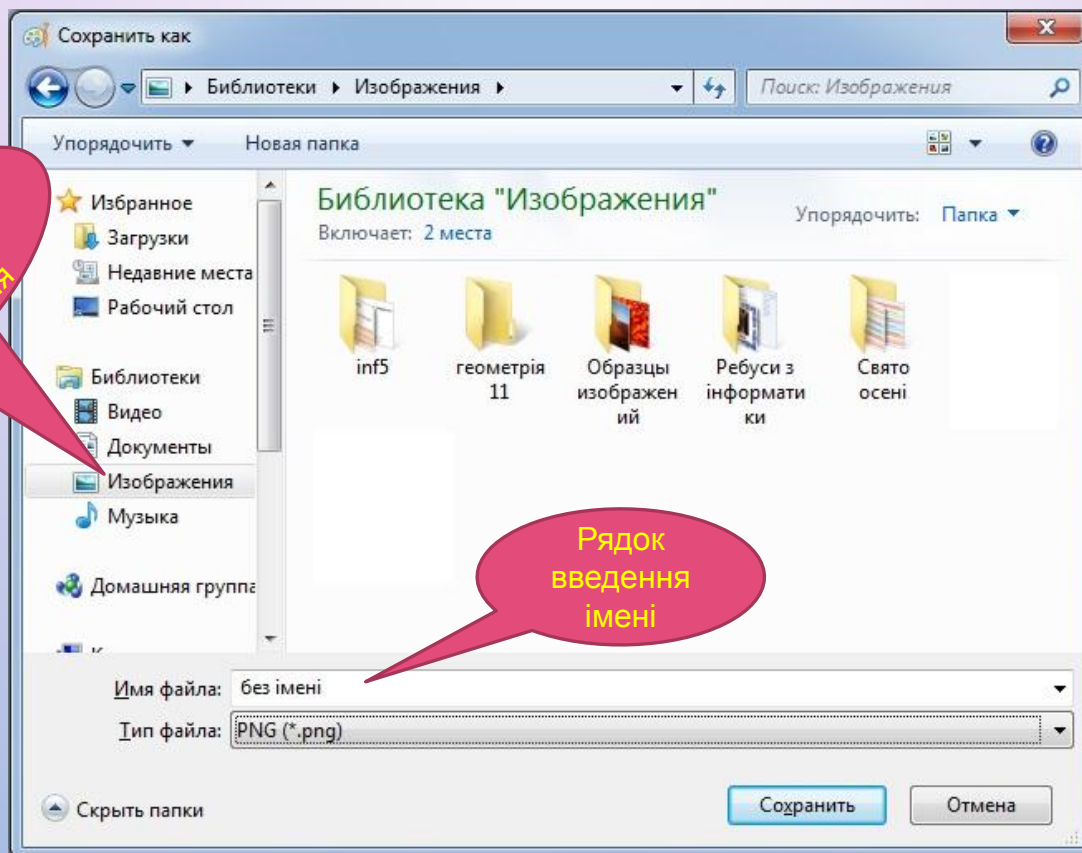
Сохранить как

Библиотеки ▸ Изображения ▸

Поиск: Изображения

Упорядочить ▾ Новая папка

я

Избранное
Загрузки
Недавние места
Рабочий стол

Библиотеки
Видео
Документы
Изображения
Музыка

Домашняя группа

Библиотека "Изображения"
Включает: 2 места

Упорядочить: Папка ▾

inf5
геометрія 11
Образцы изображений
Ребуси з інформатики
Свято осені

Рядок введення імені

Имя файла: без імені
Тип файла: PNG (*.png)

Скрыть папки

Сохранить
Отмена